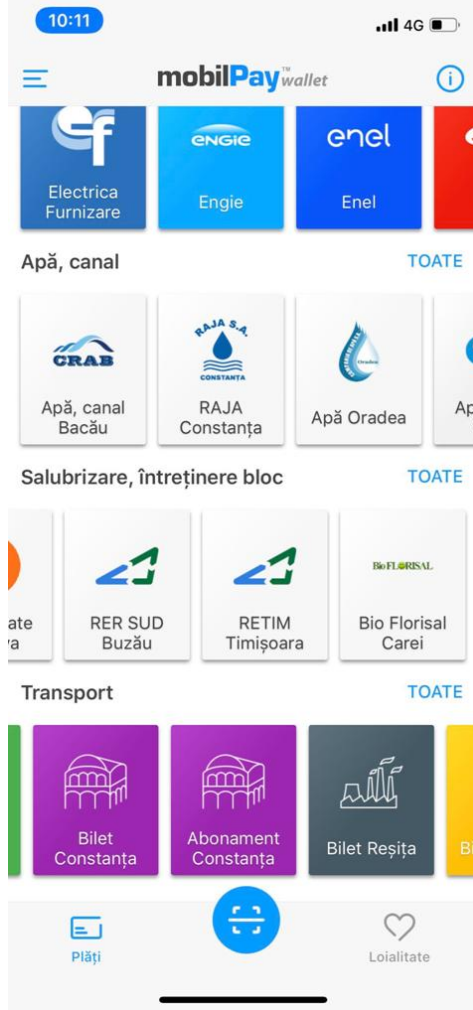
10:11
4G

mobilPay™ wallet

ef
Electrica Furnizare

ENGIE
Engie

enel
Enel

Apă, canal
TOATE

CRAB
Apă, canal Bacău

RAJA S.A.
CONSTANȚA
RAJA Constanța

Oradea
Apă Oradea

Ap

Salubrizare, întreținere bloc
TOATE

ate
a

RER SUD Buzău

RETIM Timișoara

BioFLORISAL
Bio Florisal Carei

Transport
TOATE

Bilet Constanța

Abonament Constanța

Bilet Reșița

B

Plăți

Loialitate